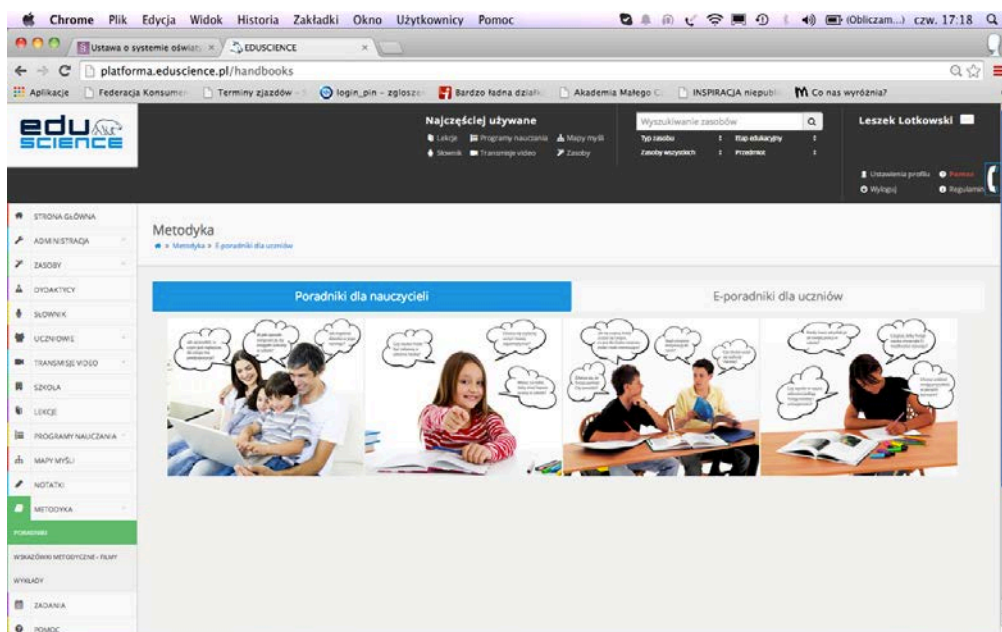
Chrome Plik Edycja Widok Historia Zakładki Okno Użytkownicy Pomoc

(Obliczam...) czw. 17:18

Ustawa o systemie oświat ×

EDUSCIENCE ×

platforma.eduscience.pl/handbooks

Aplikacje Federacja Konsumen Terminy zjazdów login_pin - zgłosze Bardzo ładna działk Akademia Małego C INSPIRACJA niepubl Co nas wyróżnia?

edu science

Najczęściej używane

Lekcje Programy nauczania Mapy myśli Słownik Transmisje video Zasoby

Wyszukiwanie zasobów

Typ zasobu Etap edukacyjny Zasoby wszystkich Przedmiot

Leszek Lotkowski

Ustawienia profilu Pomoc Wyloguj Regulamin

STRONA GŁÓWNA

ADMINISTRACJA

ZASOBY

DYDAKTYCY

SŁOWNIK

UCZNIOWIE

TRANSMISJE VIDEO

SZKOŁA

LEKCJE

PROGRAMY NAUCZANIA

MAPY MYŚLI

NOTATKI

METODYKA

PORADNIKI

WSKAZÓWKI METODYCZNE - FILMY

WYKŁADY

ZADANIA

POMOC

Metodyka

» Metodyka » E-poradniki dla uczniów

Poradniki dla nauczycieli

E-poradniki dla uczniów

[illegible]